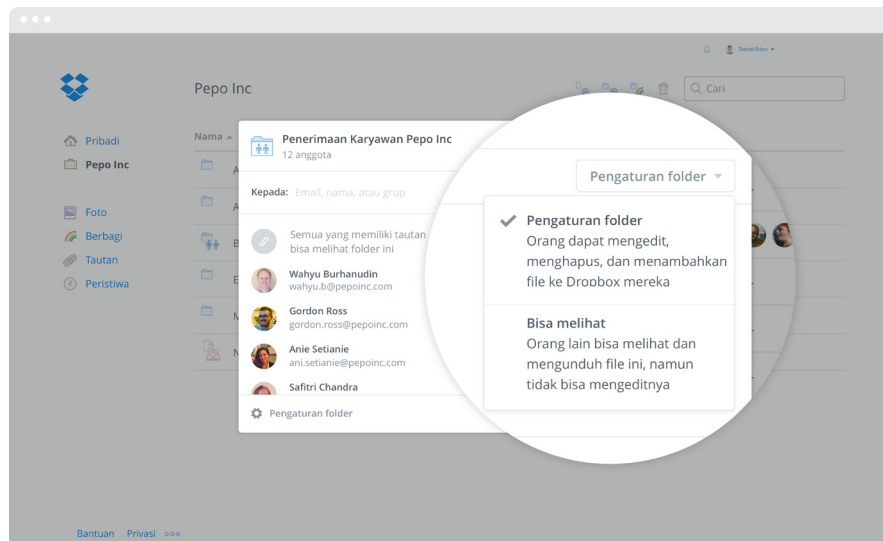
Daniel Eden

Pepo Inc

Cari

Pribadi
Pepo Inc

Foto
Berbagi
Tautan
Peristiwa

Nama

Penerimaan Karyawan Pepo Inc
12 anggota

Kepada: Email, nama, atau grup

Semua yang memiliki tautan bisa melihat folder ini

Wahyu Burhanudin
wahyu.b@pepoinc.com

Gordon Ross
gordon.ross@pepoinc.com

Anie Setianie
ani.setianie@pepoinc.com

Safitri Chandra

Pengaturan folder

Pengaturan folder

Pengaturan folder
Orang dapat mengedit, menghapus, dan menambahkan file ke Dropbox mereka

Bisa melihat
Orang lain bisa melihat dan mengunduh file ini, namun tidak bisa mengeditnya

Bantuan Privasi ooo